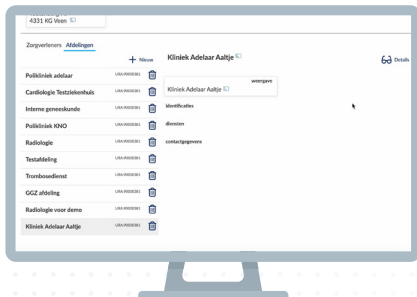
4331 KG Veen

Zorgverleners Afdelingen

+ Nieuw

Polikliniek adelaar URA:90000381
Cardiologie Testziekenhuis URA:90000381
Interne geneeskunde URA:90000381
Polikliniek KNO URA:90000381
Radiologie URA:90000381
Testafdeling URA:90000381
Trombosedienst URA:90000381
GGZ afdeling URA:90000381
Radiologie voor demo URA:90000381
Kliniek Adelaar Aaltje URA:90000381

Kliniek Adelaar Aaltje

Details

weergave
Kliniek Adelaar Aaltje

identificaties

diensten

contactgegevens